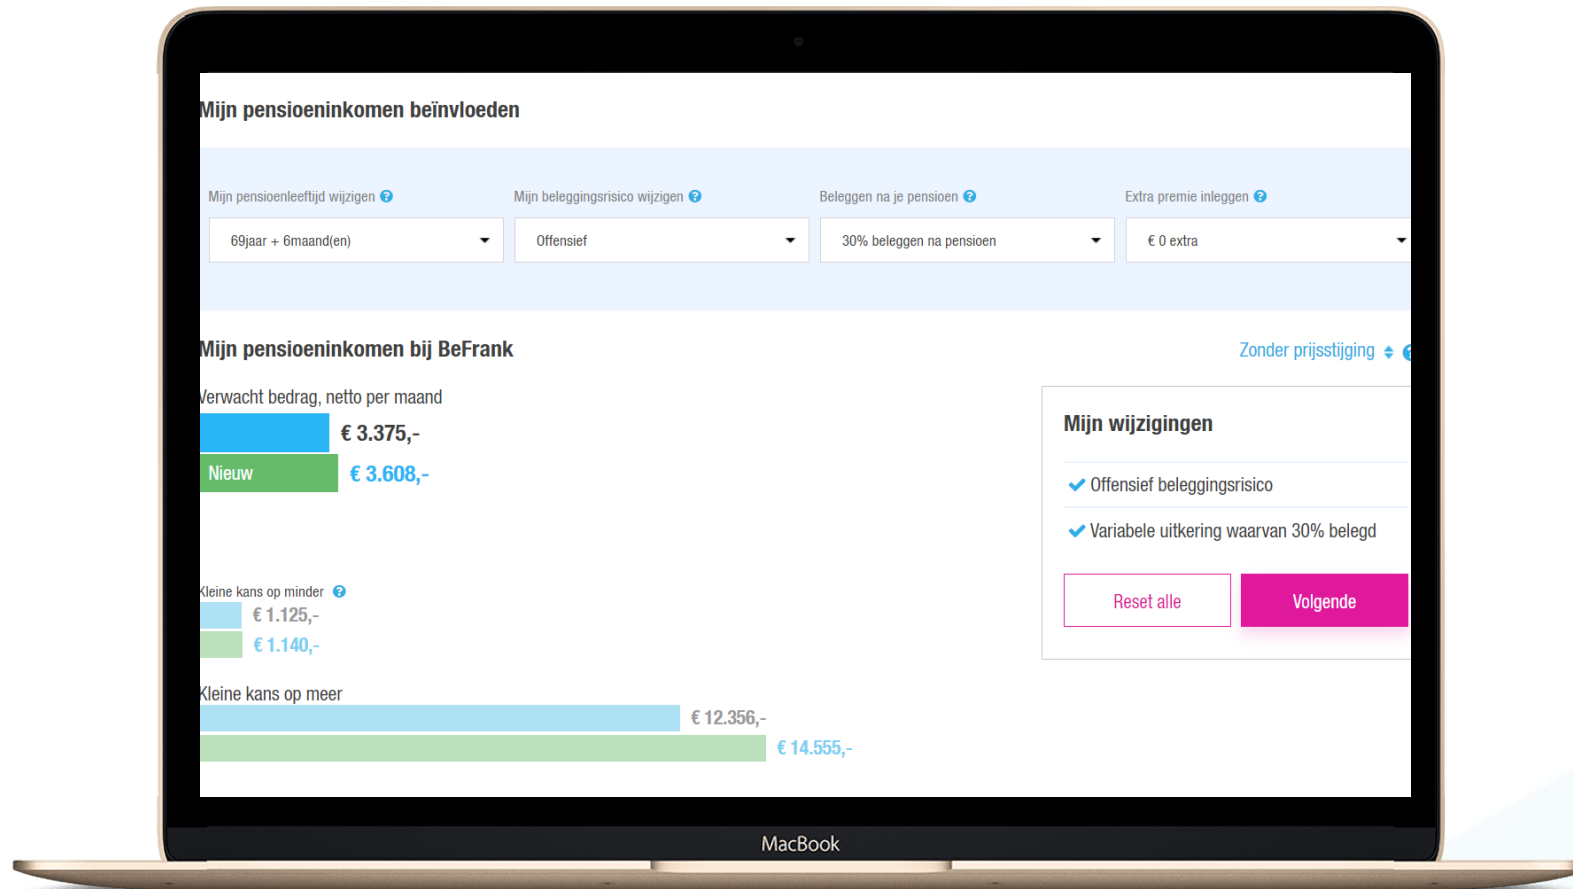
Mijn pensioeninkomen beïnvloeden

Mijn pensioenleeftijd wijzigen

69jaar + 6maand(en)

Mijn beleggingsrisico wijzigen

Offensief

Beleggen na je pensioen

30% beleggen na pensioen

Extra premie inleggen

€ 0 extra

Mijn pensioeninkomen bij BeFrank

Zonder prijsstijging

Verwacht bedrag, netto per maand

€ 3.375,-

Nieuw

€ 3.608,-

Kleine kans op minder

€ 1.125,-

€ 1.140,-

Kleine kans op meer

€ 12.356,-

€ 14.555,-

Mijn wijzigingen

Offensief beleggingsrisico

Variabele uitkering waarvan 30% belegd

Reset alle

Volgende

MacBook